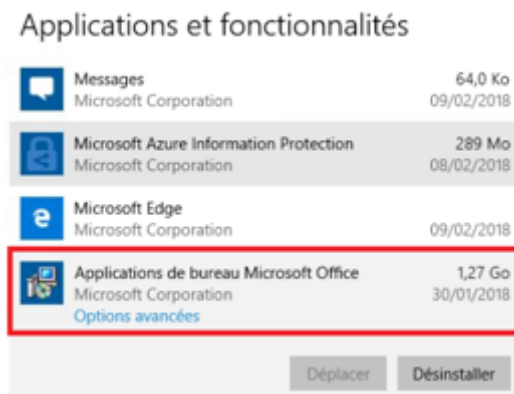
Applications et fonctionnalités

Messages
Microsoft Corporation
64,0 Ko
09/02/2018

Microsoft Azure Information Protection
Microsoft Corporation
289 Mo
08/02/2018

Microsoft Edge
Microsoft Corporation
09/02/2018

Applications de bureau Microsoft Office
Microsoft Corporation
Options avancées
1,27 Go
30/01/2018

Déplacer
Désinstaller